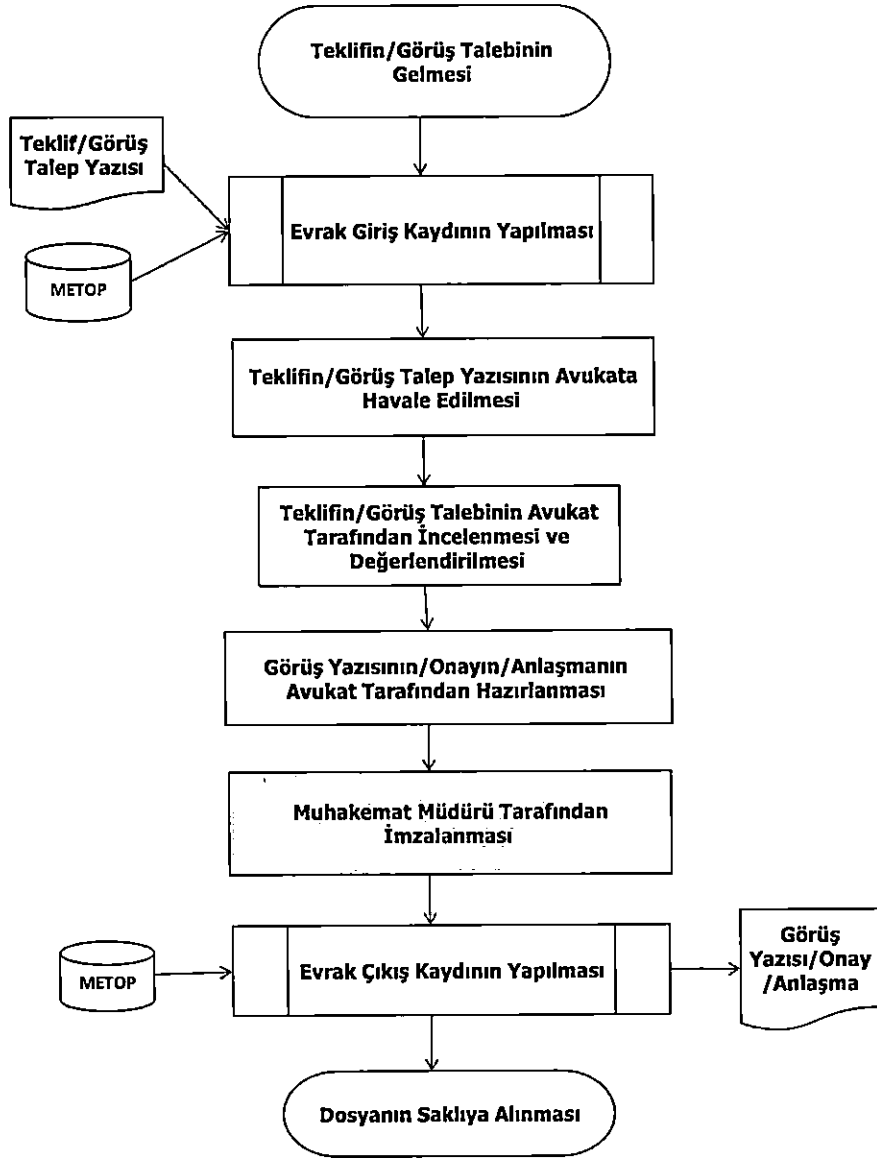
Teklifin/Görüş Talebinin Gelmesi

Teklif/Görüş Talep Yazısı

METOP

Evrak Giriş Kaydının Yapılması

Teklifin/Görüş Talep Yazısının Avukata Havale Edilmesi

Teklifin/Görüş Talebinin Avukat Tarafından İncelenmesi ve Değerlendirilmesi

Görüş Yazısının/Onayın/Anlaşmanın Avukat Tarafından Hazırlanması

Muhakemat Müdürü Tarafından İmzalanması

METOP

Evrak Çıkış Kaydının Yapılması

Görüş Yazısı/Onay /Anlaşma

Dosyanın Saklıya Alınması